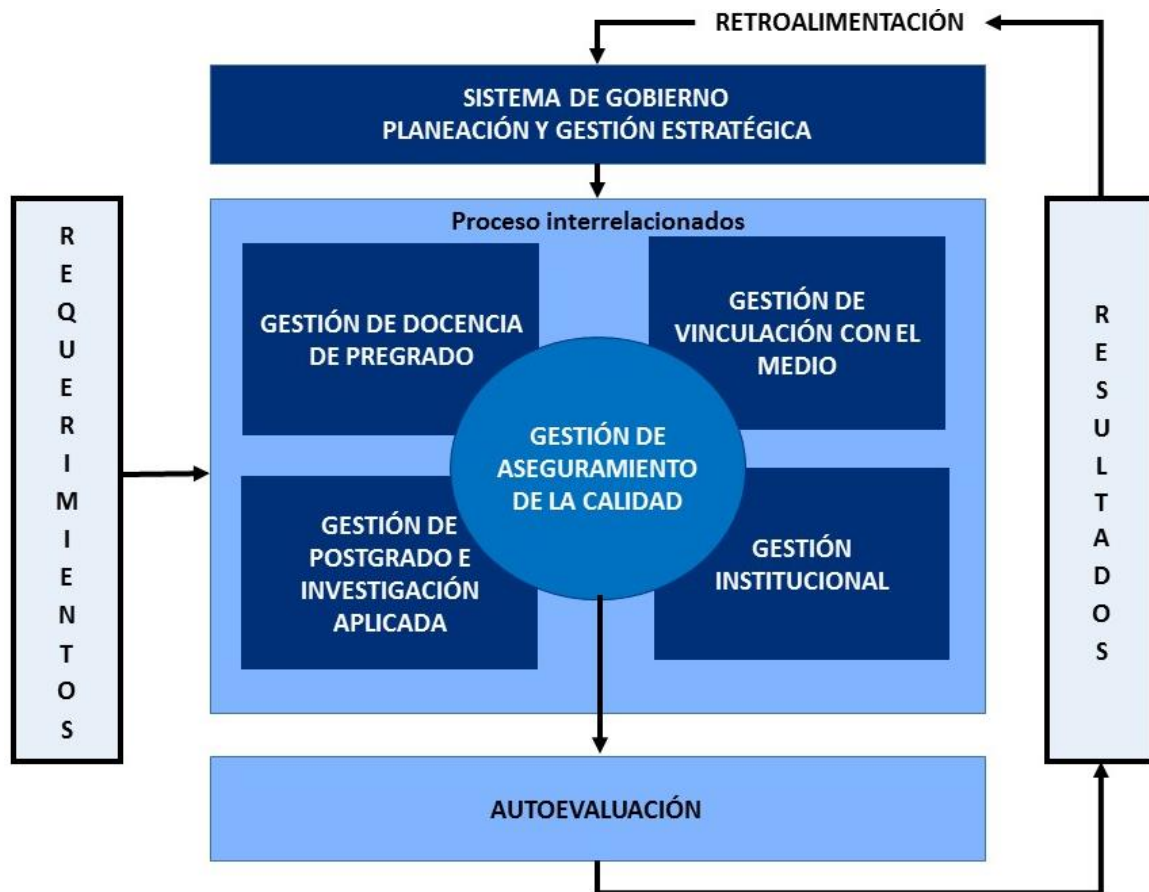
RETROALIMENTACIÓN

SISTEMA DE GOBIERNO
PLANEACIÓN Y GESTIÓN ESTRATÉGICA

R
E
Q
U
E
R
I
M
I
E
N
T
O
S

Proceso interrelacionados

GESTIÓN DE DOCENCIA DE PREGRADO

GESTIÓN DE VINCULACIÓN CON EL MEDIO

GESTIÓN DE ASEGURAMIENTO DE LA CALIDAD

GESTIÓN DE POSTGRADO E INVESTIGACIÓN APLICADA

GESTIÓN INSTITUCIONAL

R
E
S
U
L
T
A
D
O
S

AUTOEVALUACIÓN